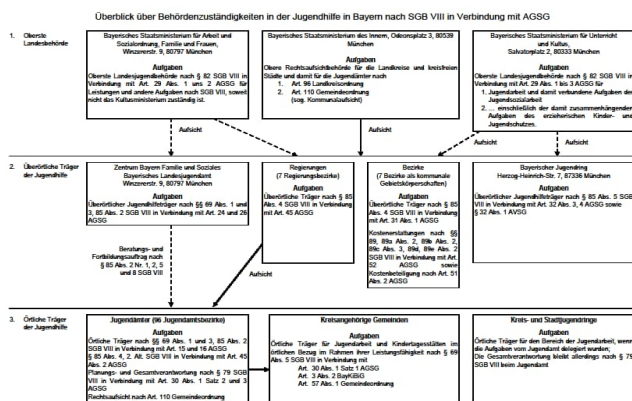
Überblick über Behördenzuständigkeiten in der Jugendhilfe in Bayern nach SGB VIII in Verbindung mit AGSG

1. Oberste Landesbehörde

Bayerisches Staatsministerium für Arbeit und Sozialordnung, Familie und Frauen, Winzererstr. 9, 80797 München

Aufgaben
Oberste Landesjugendbehörde nach § 82 SGB VIII in Verbindung mit Art. 29 Abs. 1 uns 2 AGSG für Leistungen und andere Aufgaben nach SGB VIII, soweit nicht das Kultusministerium zuständig ist.

Bayerisches Staatsministerium des Innern, Odeonsplatz 3, 80539 München

Aufgaben
Obere Rechtsaufsichtsbehörde für die Landkreise und kreisfreien Städte und damit für die Jugendämter nach
1. Art. 96 Landkreisordnung
2. Art. 110 Gemeindeordnung (sog. Kommunalaufsicht)

Bayerisches Staatsministerium für Unterricht und Kultus, Salvatorplatz 2, 80333 München

Aufgaben
Oberste Landesjugendbehörde nach § 82 SGB VIII in Verbindung mit Art. 29 Abs. 1 bis 3 AGSG für
1. Jugendarbeit und damit verbundene Aufgaben der Jugendsozialarbeit
2. ... einschließlich der damit zusammenhängenden Aufgaben des erzieherischen Kinder- und Jugendschutzes.

Aufsicht

Aufsicht

Aufsicht

2. Überörtliche Träger der Jugendhilfe

Zentrum Bayern Familie und Soziales
Bayerisches Landesjugendamt
Winzererstr. 9, 80797 München

Aufgaben
Überörtlicher Landesjugendhilfeträger nach §§ 69 Abs. 1 und 3, 85 Abs. 2 SGB VIII in Verbindung mit Art. 24 und 26 AGSG

Regierungen
(7 Regierungsbezirke)

Aufgaben
Überörtliche Träger nach § 85 Abs. 4 SGB VIII in Verbindung mit Art. 45 AGSG

Bezirke
(7 Bezirke als kommunale Gebietskörperschaften)

Aufgaben
Überörtliche Träger nach § 85 Abs. 4 SGB VIII in Verbindung mit Art. 31 Abs. 1 AGSG

Kostenerstattungen nach §§ 89, 89a Abs. 2, 89b Abs. 2, 89c Abs. 3, 89d, 89e Abs. 2 SGB VIII in Verbindung mit Art. 52 AGSG sowie Kostenbeteiligung nach Art. 51 Abs. 2 AGSG

Bayerischer Jugendring
Herzog-Heinrich-Str. 7, 87336 München

Aufgaben
Überörtlicher Jugendhilfeträger nach § 85 Abs. 5 SGB VIII in Verbindung mit Art. 32 Abs. 3, 4 AGSG sowie § 32 Abs. 1 AVSG

Beratungs- und Fortbildungsauftrag nach § 85 Abs. 2 Nr. 1, 2, 5 und 8 SGB VIII

Aufsicht

3. Örtliche Träger der Jugendhilfe

Jugendämter (96 Jugendamtsbezirke)

Aufgaben
Örtliche Träger nach §§ 69 Abs. 1 und 3, 85 Abs. 2 SGB VIII in Verbindung mit Art. 15 und 16 AGSG
§ 85 Abs. 4, 2. Alt. SGB VIII in Verbindung mit Art. 45 Abs. 2 AGSG
Planungs- und Gesamtverantwortung nach § 79 SGB VIII in Verbindung mit Art. 30 Abs. 1 Satz 2 und 3 AGSG
Rechtsaufsicht nach Art. 110 Gemeindeordnung

Kreisangehörige Gemeinden

Aufgaben
Örtliche Träger für Jugendarbeit und Kindertagesstätten im örtlichen Bezug im Rahmen ihrer Leistungsfähigkeit nach § 69 Abs. 5 SGB VIII in Verbindung mit
Art. 30 Abs. 1 Satz 1 AGSG
Art. 3 Abs. 2 BayKiBiG
Art. 57 Abs. 1 Gemeindeordnung

Kreis- und Stadtjugendringe

Aufgaben
Örtliche Träger für den Bereich der Jugendarbeit, wenn die Aufgabe vom Jugendamt delegiert wurde;
Die Gesamtverantwortung bleibt allerdings nach § 79 SGB VIII beim Jugendamt